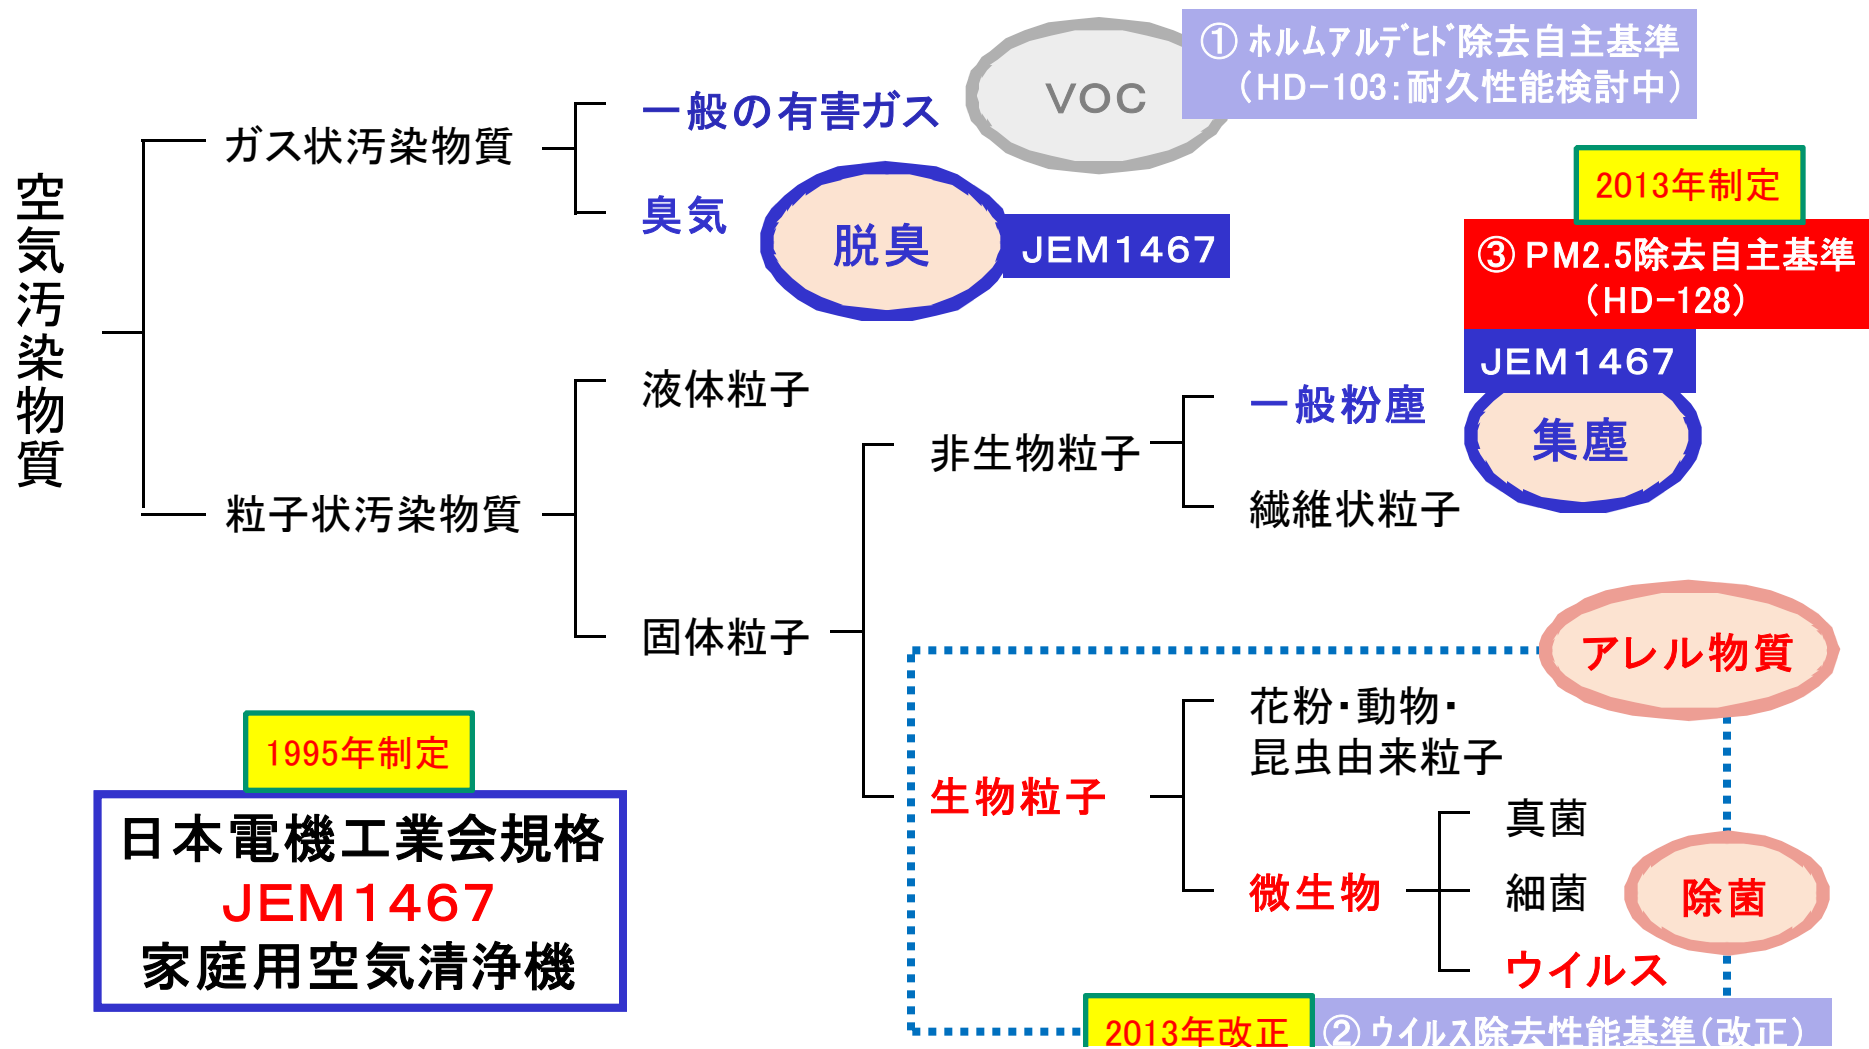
空気汚染物質

ガス状汚染物質

一般の有害ガス

VOC

① ホルムアルデヒド除去自主基準（HD−103：耐久性能検討中）

臭気

脱臭

JEM1467

2013年制定

③ PM2.5除去自主基準（HD−128）

JEM1467

粒子状汚染物質

液体粒子

固体粒子

非生物粒子

一般粉塵

集塵

繊維状粒子

アレル物質

生物粒子

花粉・動物・昆虫由来粒子

微生物

真菌

細菌

除菌

ウイルス

1995年制定

日本電機工業会規格
JEM1467
家庭用空気清浄機

2013年改正

② ウイルス除去性能基準（改正）